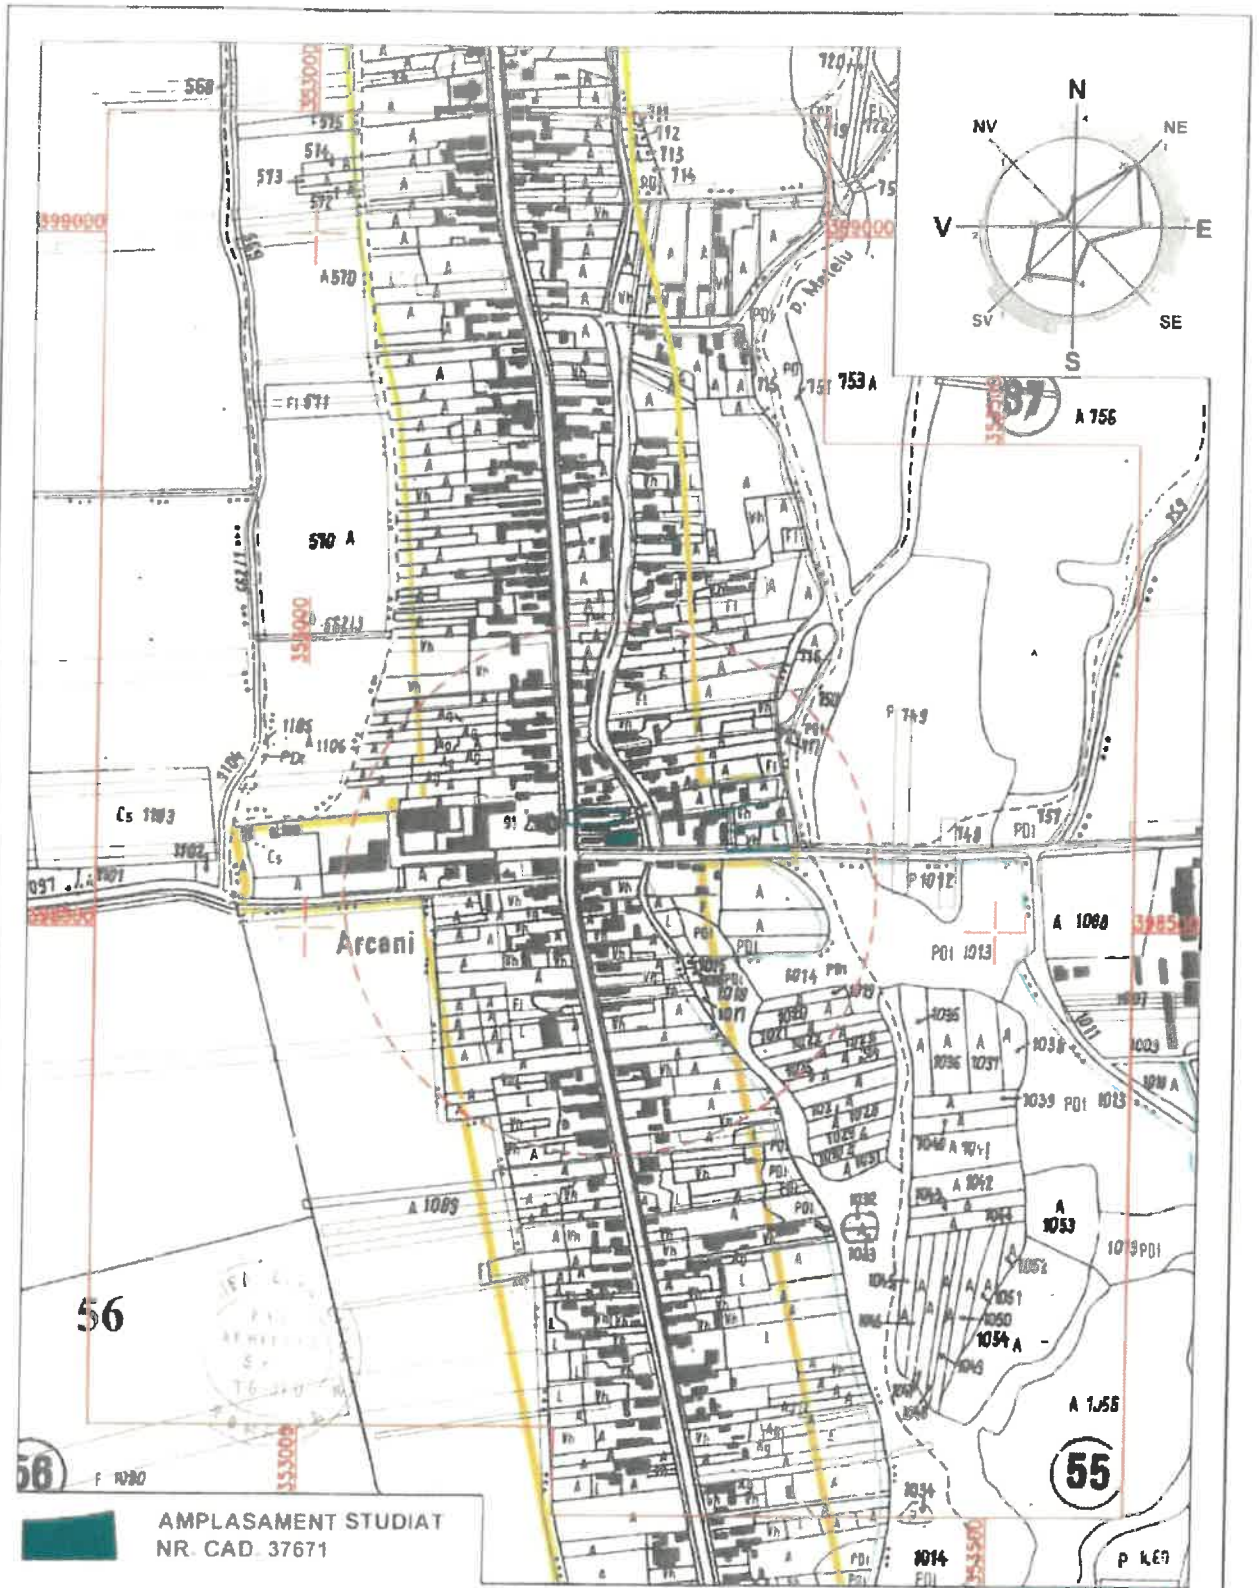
N
NV
NE
V
E
SV
SE
S

568
575
514
573
572
399000
A 570
Fi 571
510 A
353000
720
711
712
713
714
Fi
722
75
399000
D. Motelu
753 A
37
A 756
X9
P 749
148
PDI
757
Cs 1103
1102
Cs
097
1101
398000
Arcani
1105
1106
PDI
P 1012
A 1098
PDI 1013
1014
1095
1036
1037
1038
1039 PDI 1013
1041
1042
A 1053
1013 PDI
1052
1051
1050
1054 A
A 1089
A 1,55
56
55
56
F 1090
1014
P 1,E0
353500

AMPLASAMENT STUDIAT
NR. CAD. 37671